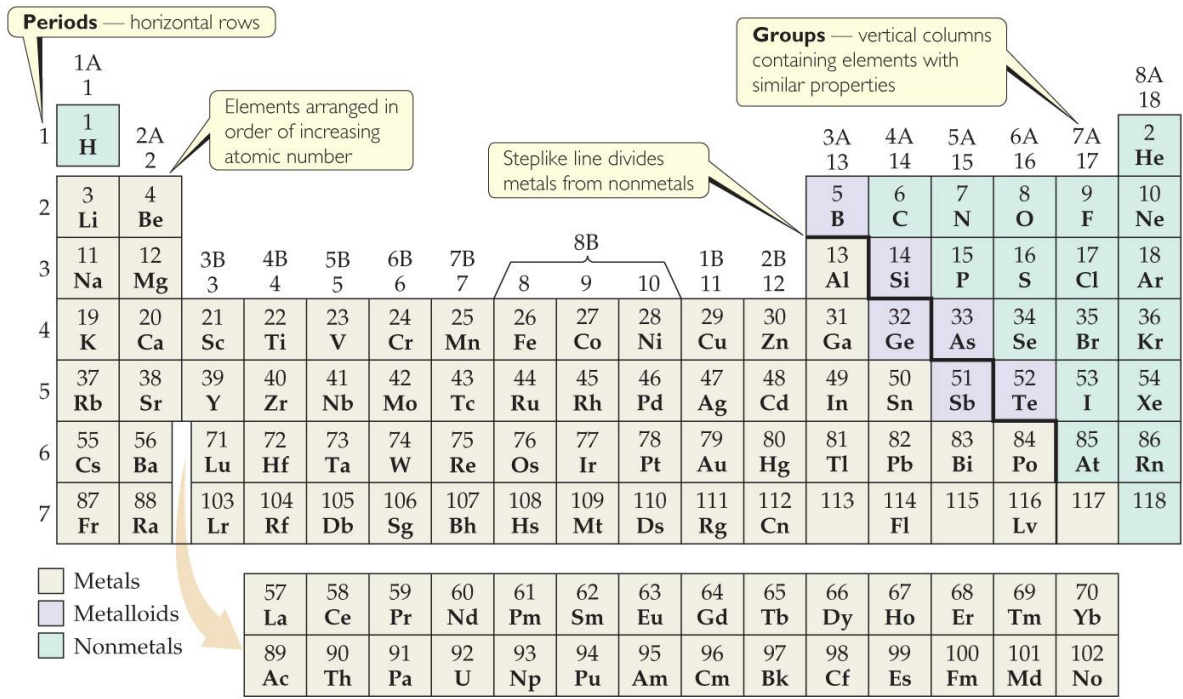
**Periods** — horizontal rows

**Groups** — vertical columns containing elements with similar properties

Elements arranged in order of increasing atomic number

Steplike line divides metals from nonmetals

| | 1A 1 | 2A 2 | 3B 3 | 4B 4 | 5B 5 | 6B 6 | 7B 7 | 8B 8 | 8B 9 | 8B 10 | 1B 11 | 2B 12 | 3A 13 | 4A 14 | 5A 15 | 6A 16 | 7A 17 | 8A 18 |
|---|---|---|---|---|---|---|---|---|---|---|---|---|---|---|---|---|---|---|
| 1 | 1 H | | | | | | | | | | | | | | | | | 2 He |
| 2 | 3 Li | 4 Be | | | | | | | | | | | 5 B | 6 C | 7 N | 8 O | 9 F | 10 Ne |
| 3 | 11 Na | 12 Mg | | | | | | | | | | | 13 Al | 14 Si | 15 P | 16 S | 17 Cl | 18 Ar |
| 4 | 19 K | 20 Ca | 21 Sc | 22 Ti | 23 V | 24 Cr | 25 Mn | 26 Fe | 27 Co | 28 Ni | 29 Cu | 30 Zn | 31 Ga | 32 Ge | 33 As | 34 Se | 35 Br | 36 Kr |
| 5 | 37 Rb | 38 Sr | 39 Y | 40 Zr | 41 Nb | 42 Mo | 43 Tc | 44 Ru | 45 Rh | 46 Pd | 47 Ag | 48 Cd | 49 In | 50 Sn | 51 Sb | 52 Te | 53 I | 54 Xe |
| 6 | 55 Cs | 56 Ba | 71 Lu | 72 Hf | 73 Ta | 74 W | 75 Re | 76 Os | 77 Ir | 78 Pt | 79 Au | 80 Hg | 81 Tl | 82 Pb | 83 Bi | 84 Po | 85 At | 86 Rn |
| 7 | 87 Fr | 88 Ra | 103 Lr | 104 Rf | 105 Db | 106 Sg | 107 Bh | 108 Hs | 109 Mt | 110 Ds | 111 Rg | 112 Cn | 113 | 114 Fl | 115 | 116 Lv | 117 | 118 |

| 57 La | 58 Ce | 59 Pr | 60 Nd | 61 Pm | 62 Sm | 63 Eu | 64 Gd | 65 Tb | 66 Dy | 67 Ho | 68 Er | 69 Tm | 70 Yb |
|---|---|---|---|---|---|---|---|---|---|---|---|---|---|
| 89 Ac | 90 Th | 91 Pa | 92 U | 93 Np | 94 Pu | 95 Am | 96 Cm | 97 Bk | 98 Cf | 99 Es | 100 Fm | 101 Md | 102 No |

Metals
Metalloids
Nonmetals